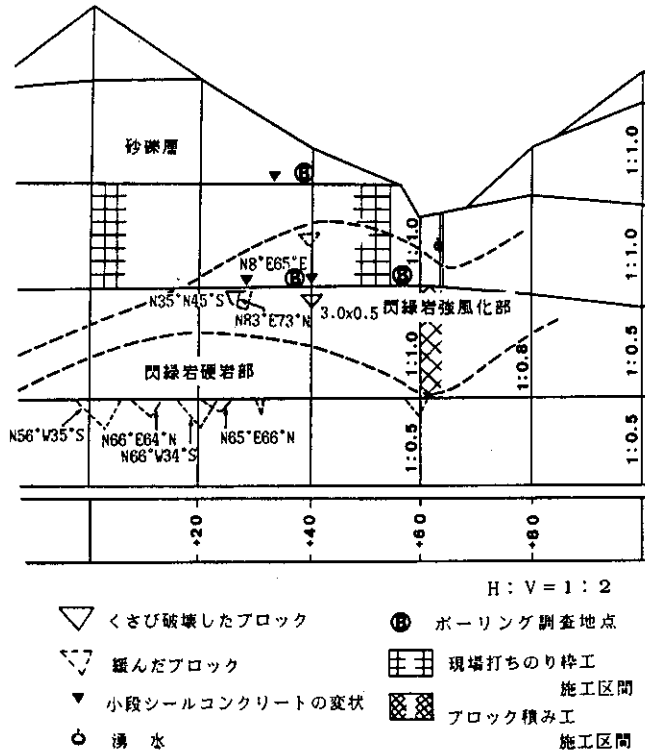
砂礫層

B

1:1.0

1:1.0

1:1.0

N8°E65°E

B

B

N35°N45°S

N83°E73°N

3.0x0.5

閃緑岩強風化部

1:0.5

1:1.0

1:0.8

閃緑岩硬岩部

1:0.5

1:0.5

N56°W35°S

N66°E64°N

N68°W34°S

N65°E66°N

+20

+40

+60

+80

H : V = 1 : 2

くさび破壊したブロック

緩んだブロック

小段シールコンクリートの変状

湧 水

B ボーリング調査地点

現場打ちのり枠工 施工区間

ブロック積み工 施工区間